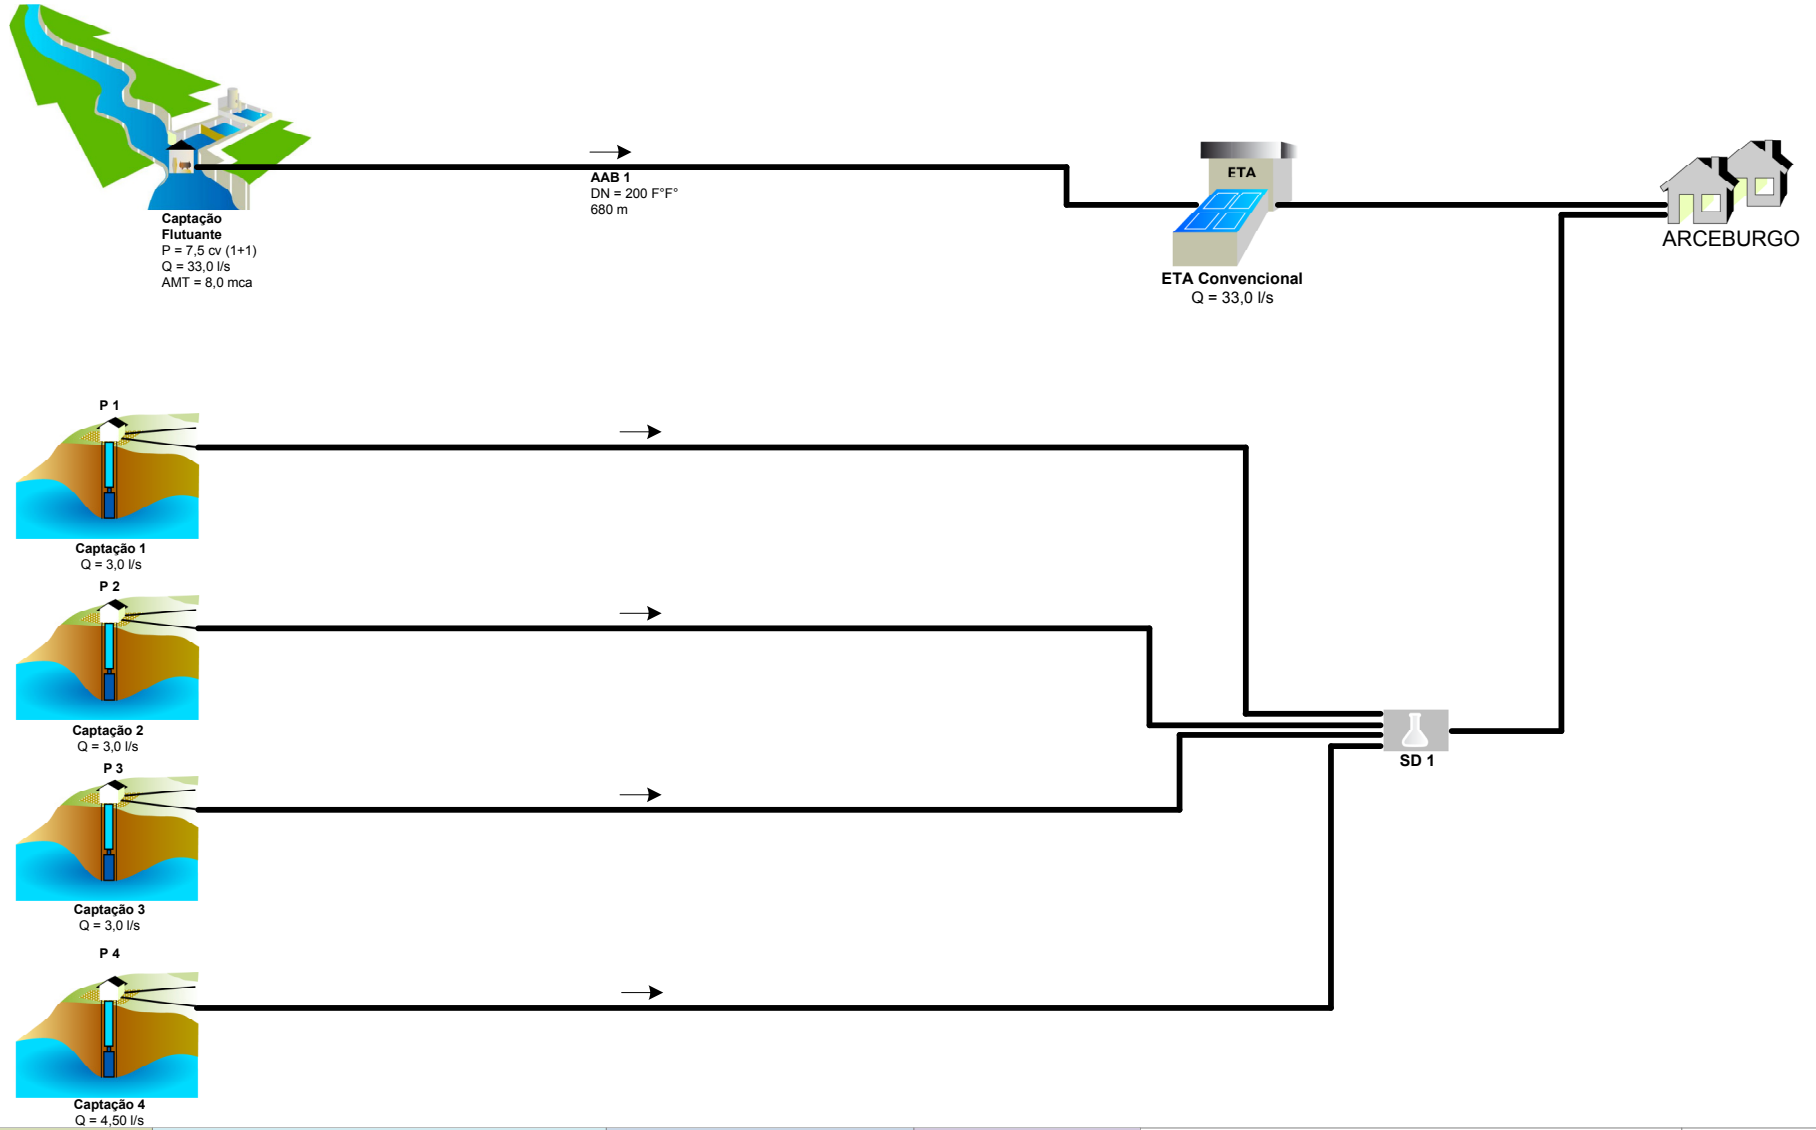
Captação Flutuante
P = 7,5 cv (1+1)
Q = 33,0 l/s
AMT = 8,0 mca

AAB 1
DN = 200 F°F°
680 m

ETA

ETA Convencional
Q = 33,0 l/s

ARCEBURGO

P 1
Captação 1
Q = 3,0 l/s

P 2
Captação 2
Q = 3,0 l/s

P 3
Captação 3
Q = 3,0 l/s

P 4
Captação 4
Q = 4,50 l/s

SD 1